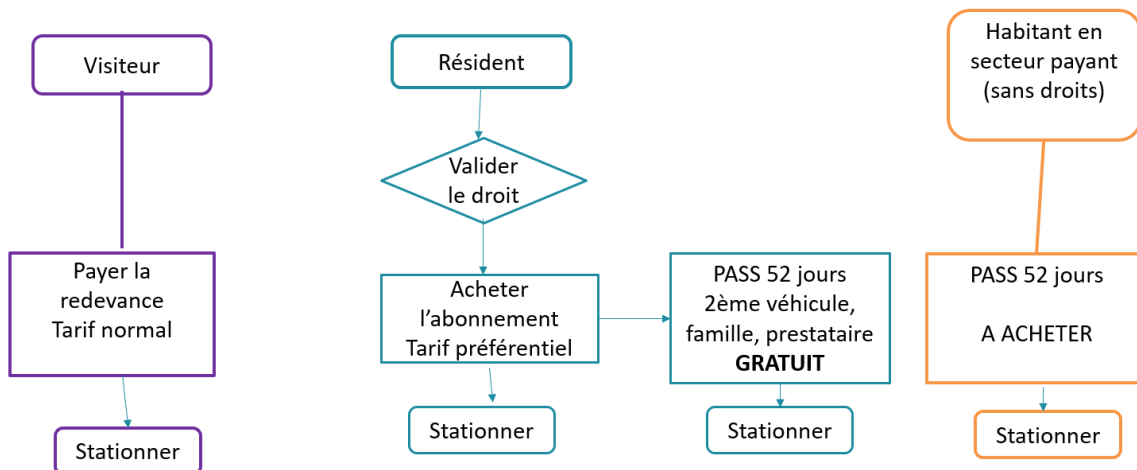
Visiteur

Payer la redevance Tarif normal

Stationner

Résident

Valider le droit

Acheter l'abonnement Tarif préférentiel

Stationner

PASS 52 jours 2ème véhicule, famille, prestataire **GRATUIT**

Stationner

Habitant en secteur payant (sans droits)

PASS 52 jours

A ACHETER

Stationner